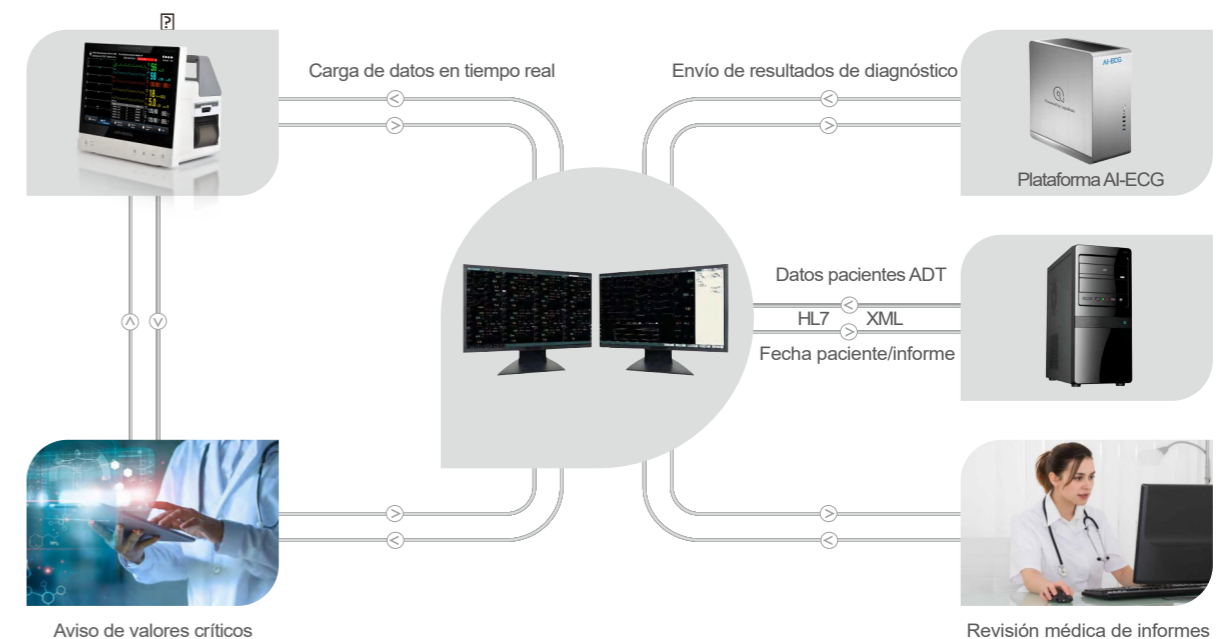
Carga de datos en tiempo real

Envío de resultados de diagnóstico

AI-ECG

Plataforma AI-ECG

Datos pacientes ADT

HL7

XML

Fecha paciente/informe

Aviso de valores críticos

Revisión médica de informes